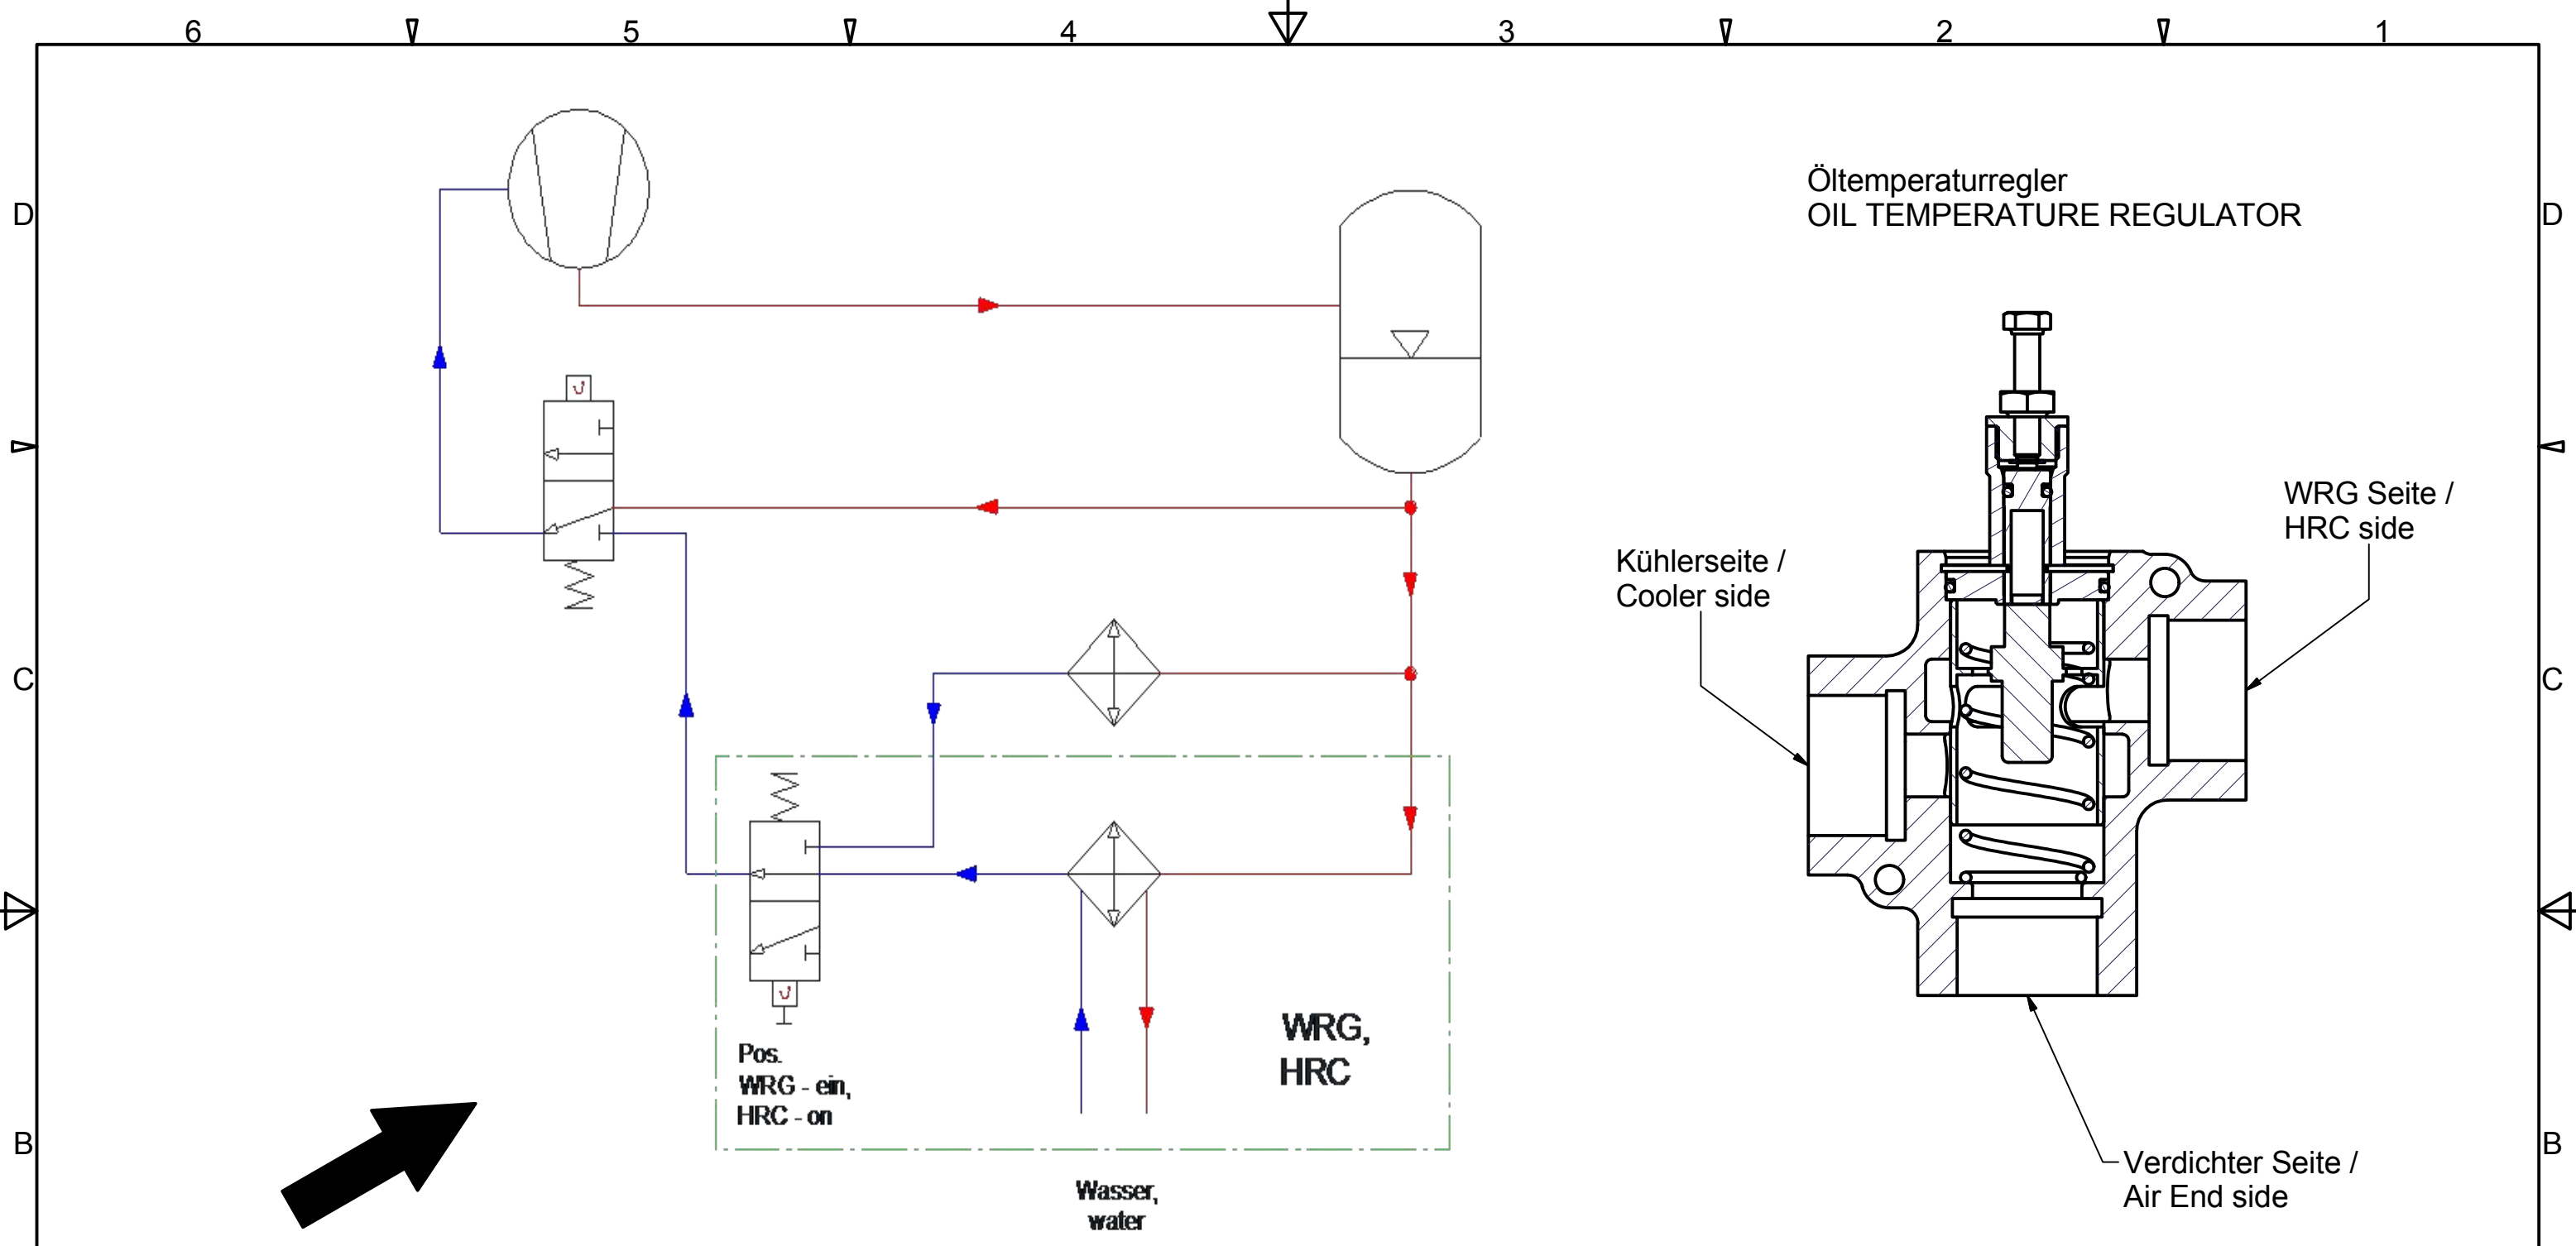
6 5 4 3 2 1

D

Öltemperaturregler
OIL TEMPERATURE REGULATOR

D

WRG Seite /
HRC side

Kühlerseite /
Cooler side

C

C

WRG,
HRC

Pos.
WRG - ein,
HRC - on

B

Verdichter Seite /
Air End side

B

Wasser,
water